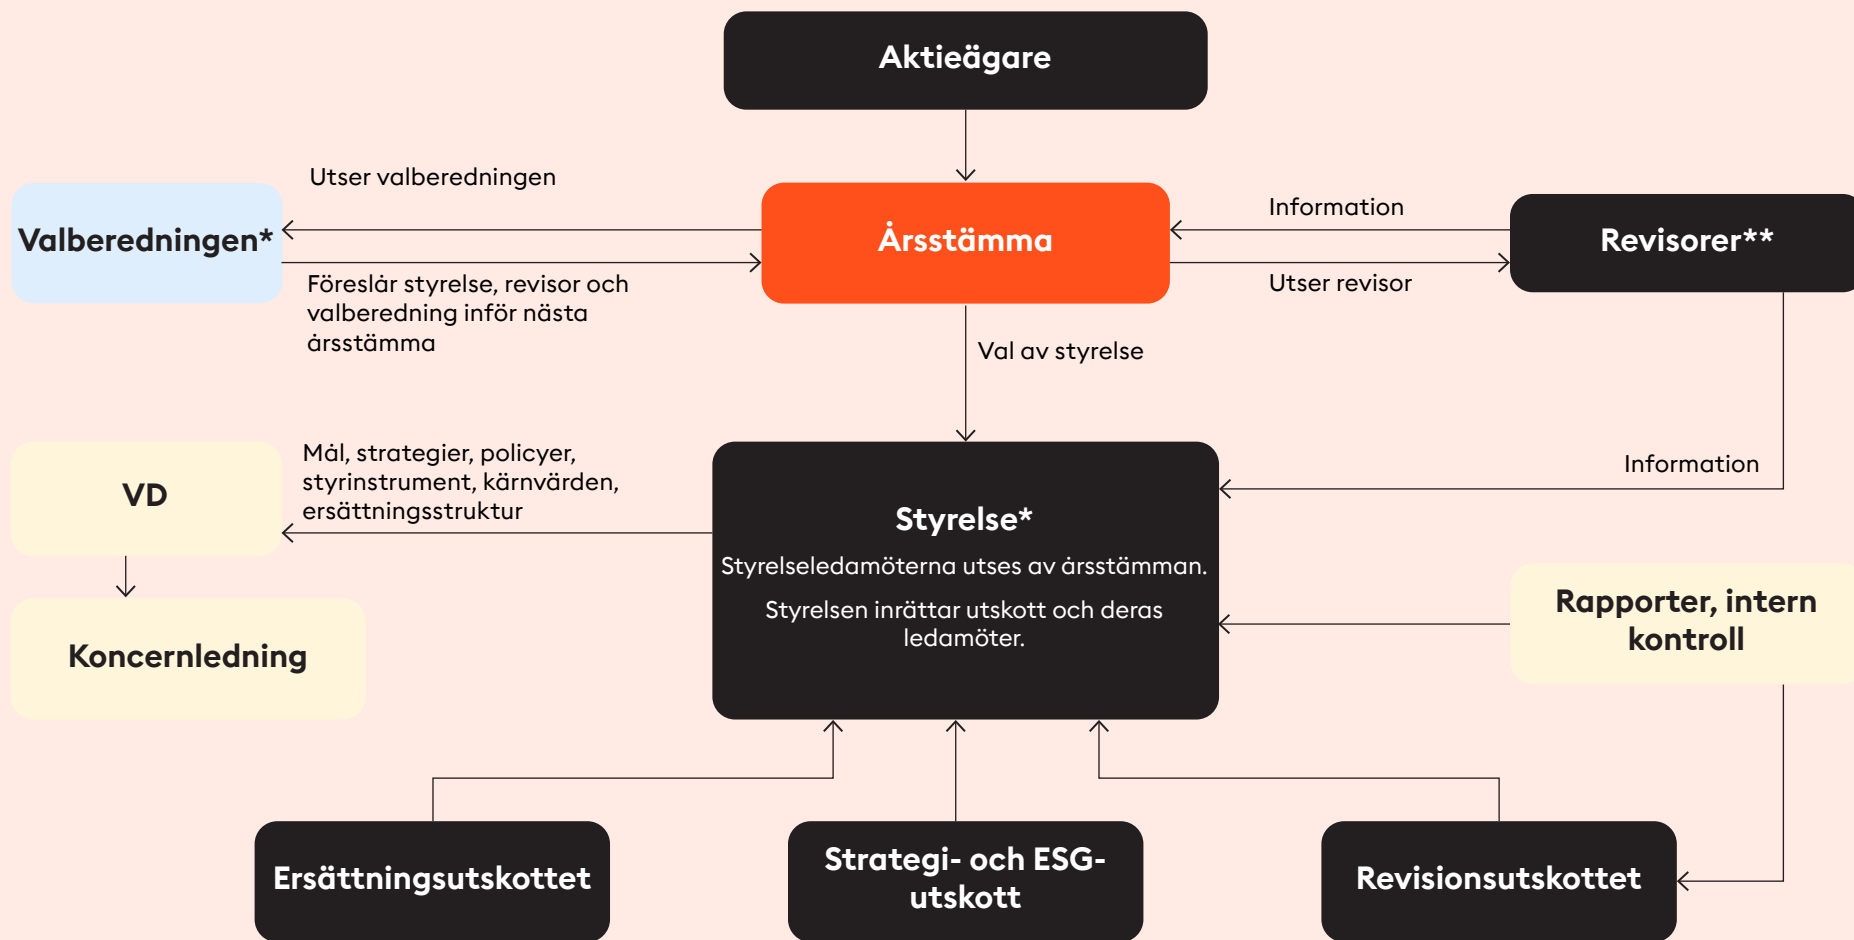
Aktieägare

Utser valberedningen

Valberedningen*

Årsstämma

Information

Revisorer**

Föreslår styrelse, revisor och valberedning inför nästa årsstämma

Utser revisor

Val av styrelse

VD

Mål, strategier, policyer, styrinstrument, kärnvärden, ersättningsstruktur

Information

Styrelse*

Styrelseledamöterna utses av årsstämman.

Styrelsen inrättar utskott och deras ledamöter.

Koncernledning

Rapporter, intern kontroll

Ersättningsutskottet

Strategi- och ESG-utskott

Revisionsutskottet